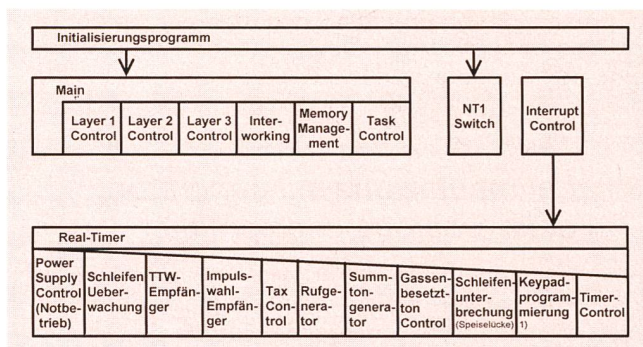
Initialisierungsprogramm

Main

| Layer 1 Control | Layer 2 Control | Layer 3 Control | Interworking | Memory Management | Task Control |
|---|---|---|---|---|---|

NT1 Switch

Interrupt Control

Real-Timer

| Power Supply Control (Notbetrieb) | Schleifen Ueberwachung | TTW-Empfänger | Impulswahl-Empfänger | Tax Control | Rufgenerator | Summtongenerator | Gassenbesetztton Control | Schleifenunterbrechung (Speiselücke) | Keypadprogrammierung 1) | Timer-Control |
|---|---|---|---|---|---|---|---|---|---|---|